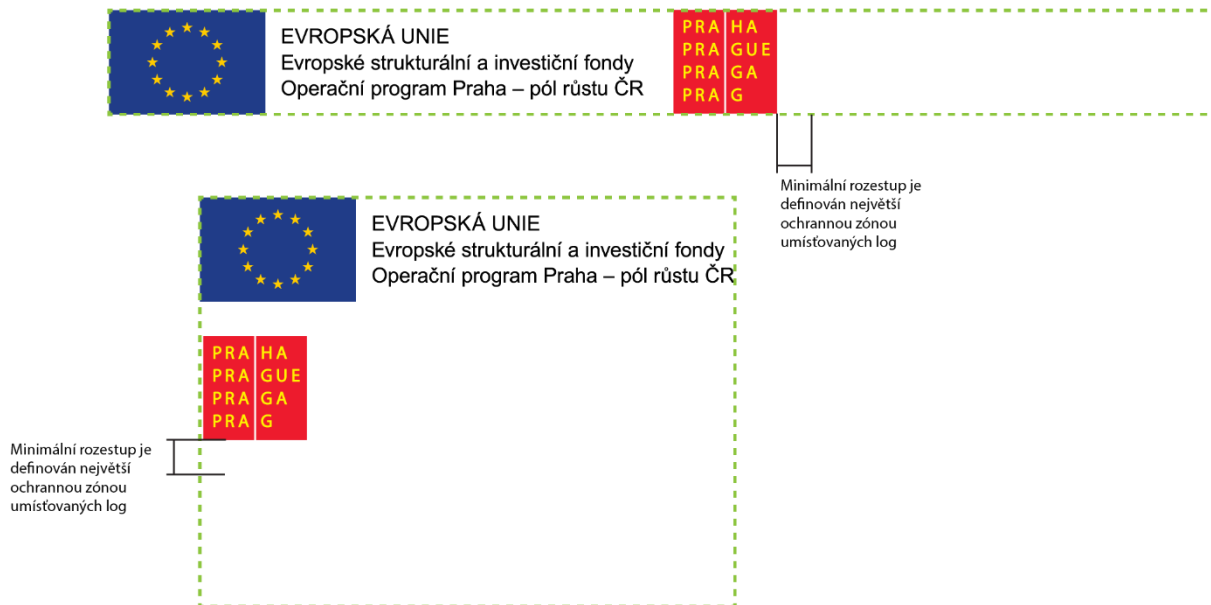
EVROPSKÁ UNIE
Evropské strukturální a investiční fondy
Operační program Praha – pól růstu ČR

PRA HA
PRA GUE
PRA GA
PRA G

Minimální rozestup je definován největší ochrannou zónou umísťovaných log

EVROPSKÁ UNIE
Evropské strukturální a investiční fondy
Operační program Praha – pól růstu ČR

PRA HA
PRA GUE
PRA GA
PRA G

Minimální rozestup je definován největší ochrannou zónou umísťovaných log